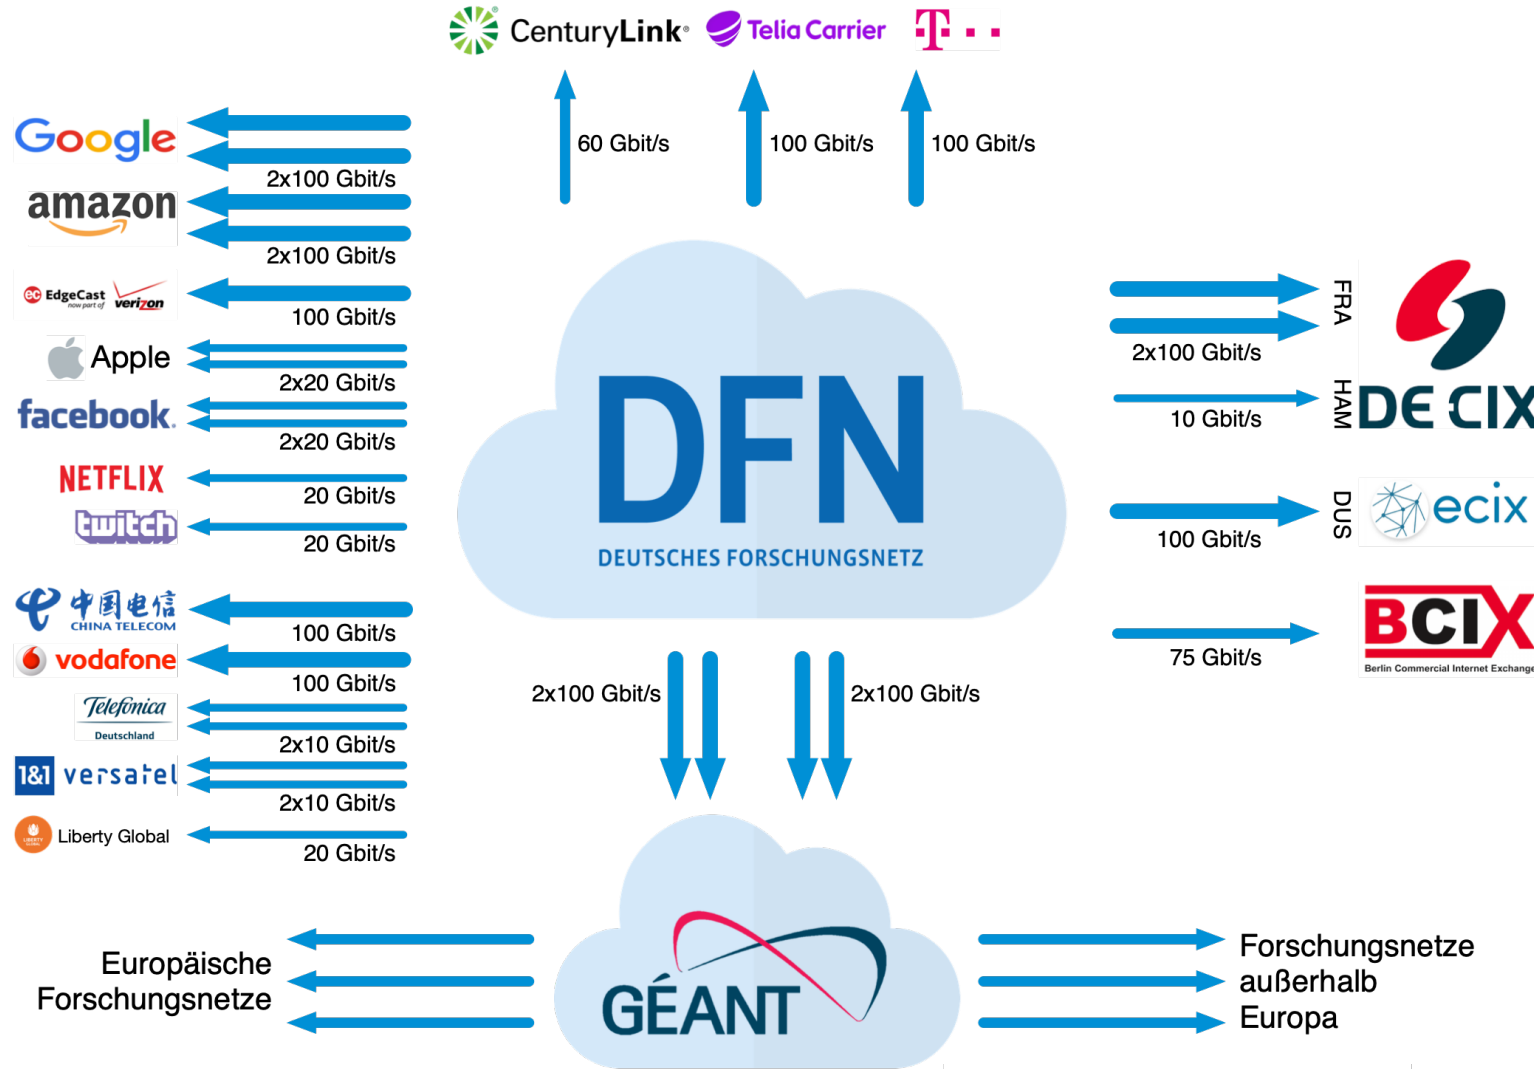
CenturyLink Telia Carrier T · · ·

60 Gbit/s
100 Gbit/s
100 Gbit/s

Google
2x100 Gbit/s
amazon
2x100 Gbit/s
EdgeCast now part of verizon
100 Gbit/s
Apple
2x20 Gbit/s
facebook
2x20 Gbit/s
NETFLIX
20 Gbit/s
twitch
20 Gbit/s
中国电信 CHINA TELECOM
100 Gbit/s
vodafone
100 Gbit/s
Telefonica Deutschland
2x10 Gbit/s
1&1 versatel
2x10 Gbit/s
Liberty Global
20 Gbit/s

DFN
DEUTSCHES FORSCHUNGSNETZ

FRA
2x100 Gbit/s
HAM
10 Gbit/s
DE CIX
DUS
100 Gbit/s
ecix
75 Gbit/s
BCIX
Berlin Commercial Internet Exchange

2x100 Gbit/s
2x100 Gbit/s

GÉANT

Europäische Forschungsnetze

Forschungsnetze außerhalb Europa